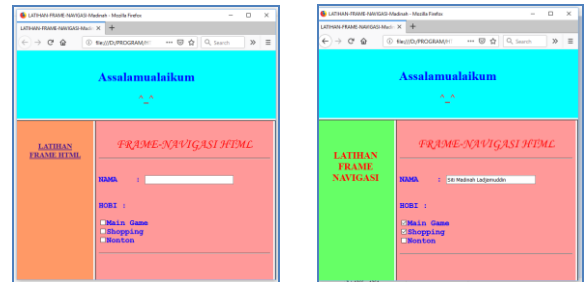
LATIHAN-FRAME-NAVIGASI-Madinah - Mozilla Firefox

LATIHAN-FRAME-NAVIGASI-Ma... ×

file:///D:/PROGRAM/H/

Search

Assalamualaikum

^_^

LATIHAN FRAME HTML

FRAME-NAVIGASI HTML

NAMA :

HOBI :

Main Game
Shopping
Nonton

LATIHAN-FRAME-NAVIGASI-Madinah - Mozilla Firefox

LATIHAN-FRAME-NAVIGASI-Ma... ×

file:///D:/PROGRAM/H/

Search

Assalamualaikum

^_^

LATIHAN FRAME NAVIGASI

FRAME-NAVIGASI HTML

NAMA : Siti Madinah Ladjamuddin

HOBI :

Main Game
Shopping
Nonton